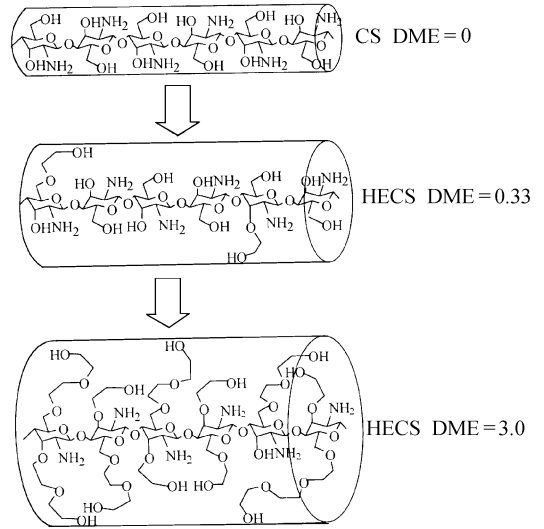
OH OHNH$_2$ OH NH$_2$ OH NH$_2$
OHNH$_2$ OHNH$_2$ OH OHNH$_2$ OH
CS DME = 0

OH
HO NH$_2$ OH OHNH$_2$ OH NH$_2$
OHNH$_2$ OH HO NH$_2$ OH NH$_2$ OH
HO
HECS DME = 0.33

HO HO OH
HO OH OH
NH$_2$ NH$_2$ HO NH$_2$
NH$_2$ NH$_2$ OHNH$_2$
OH OH OH
HECS DME = 3.0